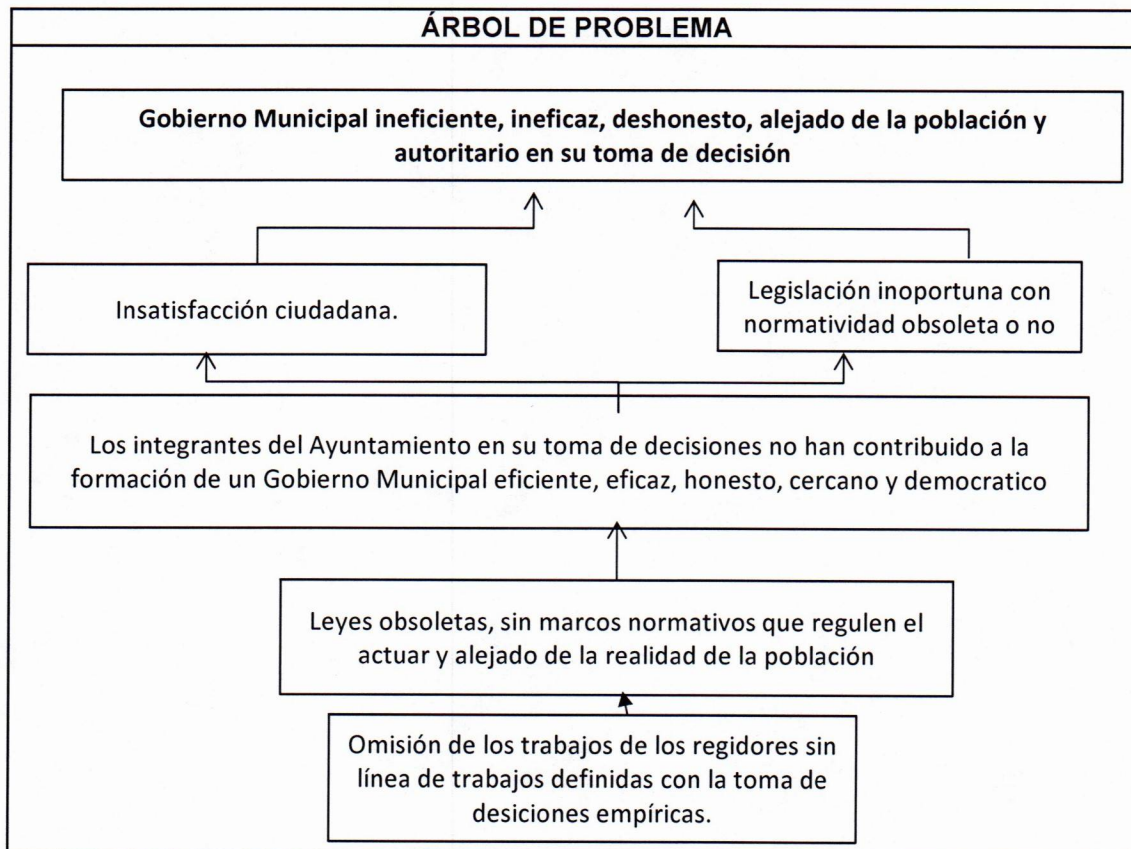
ÁRBOL DE PROBLEMA

Gobierno Municipal ineficiente, ineficaz, deshonesto, alejado de la población y autoritario en su toma de decisión

Insatisfacción ciudadana.

Legislación inoportuna con normatividad obsoleta o no

Los integrantes del Ayuntamiento en su toma de decisiones no han contribuido a la formación de un Gobierno Municipal eficiente, eficaz, honesto, cercano y democratico

Leyes obsoletas, sin marcos normativos que regulen el actuar y alejado de la realidad de la población

Omisión de los trabajos de los regidores sin línea de trabajos definidas con la toma de desiciones empíricas.